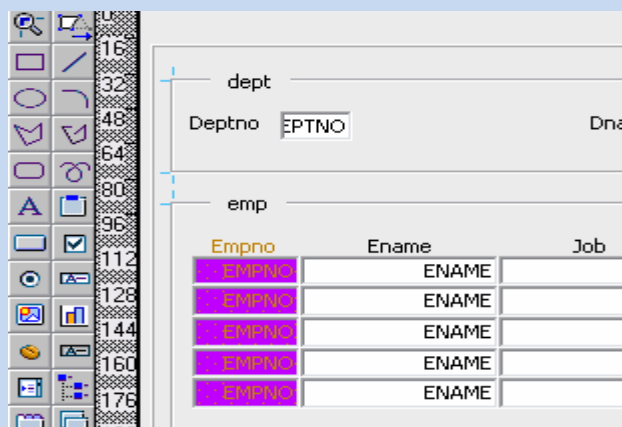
0
16
32
48
64
80
96
112
128
144
160
176

dept

Deptno EPTNO

Dna

emp

| Empno | Ename | Job |
|---|---|---|
| EMPNO | ENAME | |
| EMPNO | ENAME | |
| EMPNO | ENAME | |
| EMPNO | ENAME | |
| EMPNO | ENAME | |